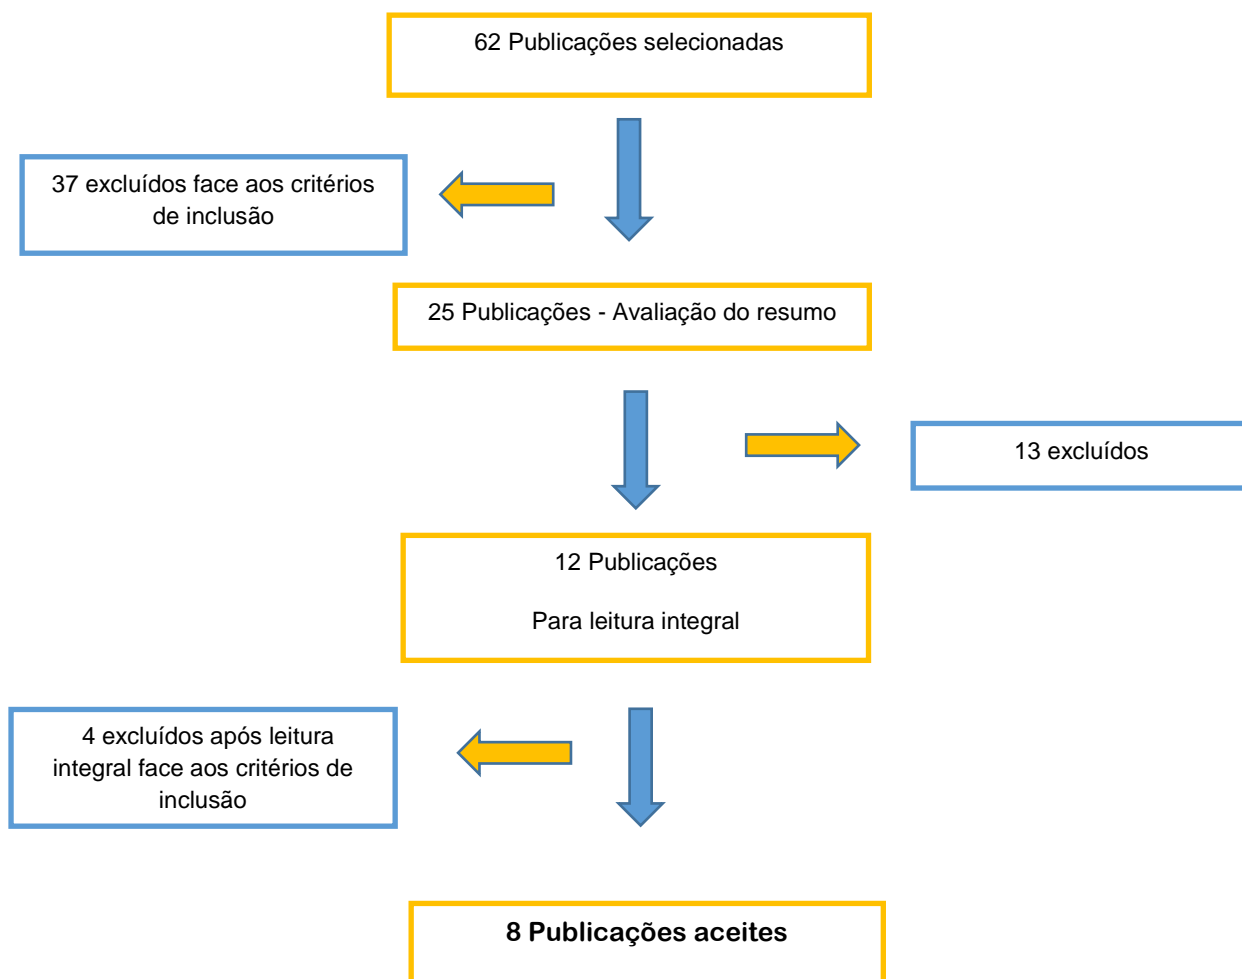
62 Publicações selecionadas

37 excluídos face aos critérios de inclusão

25 Publicações - Avaliação do resumo

13 excluídos

12 Publicações

Para leitura integral

4 excluídos após leitura integral face aos critérios de inclusão

**8 Publicações aceites**